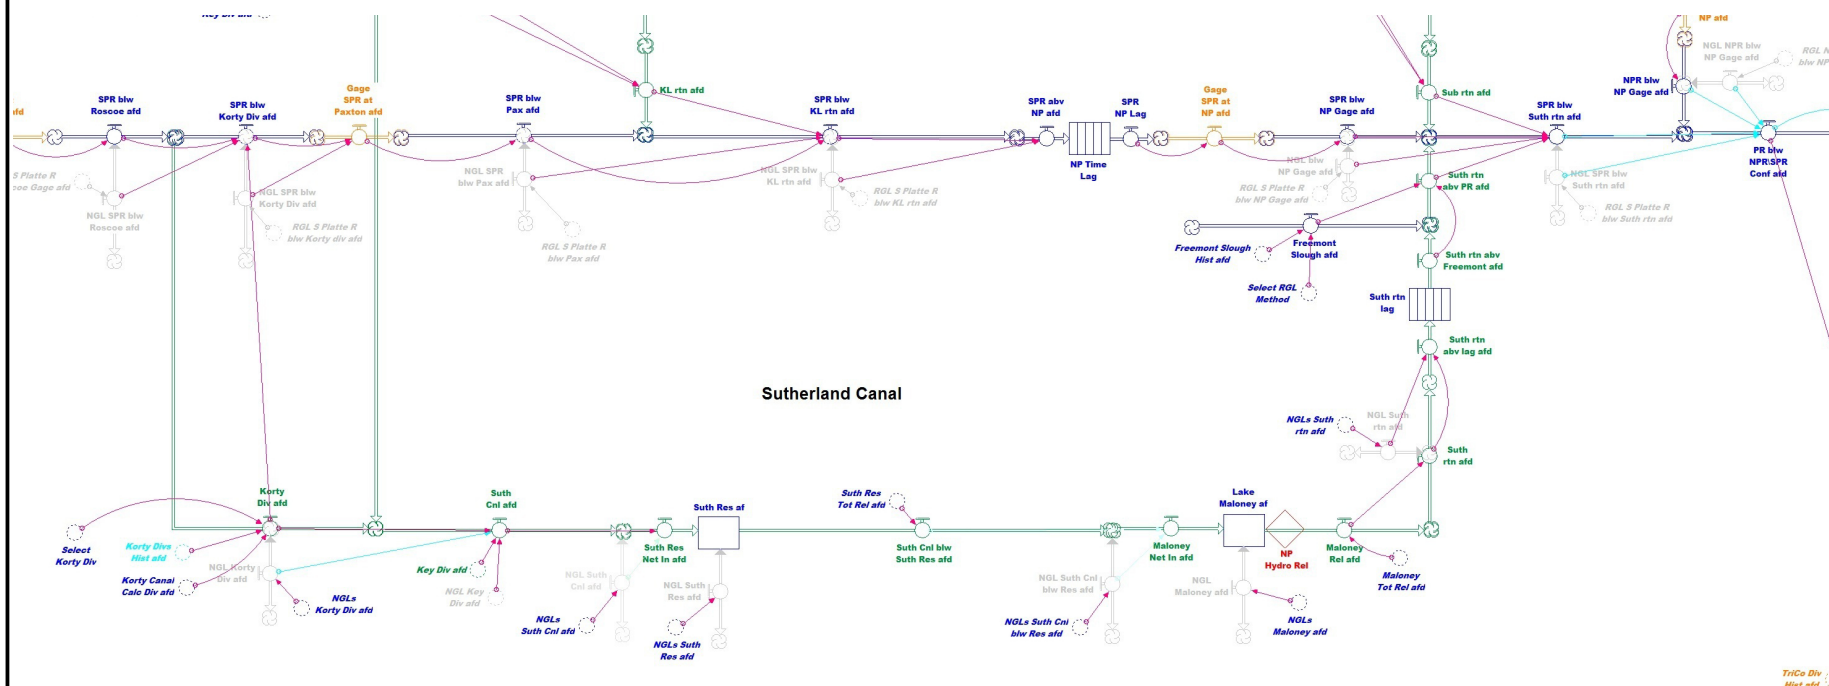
Key Div afd

NP afd

NGL NPR blw NP Gage afd

RGL N blw NP

afd

SPR blw Roscoe afd

SPR blw Korty Div afd

Gage SPR at Paxton afd

SPR blw Pax afd

KL rtn afd

SPR blw KL rtn afd

SPR abv NP afd

SPR NP Lag

Gage SPR at NP afd

SPR blw NP Gage afd

Sub rtn afd

SPR blw Suth rtn afd

NPR blw NP Gage afd

PR blw NPR SPR Conf afd

NP Time Lag

S Platte R oe Gage afd

NGL SPR blw Roscoe afd

NGL SPR blw Korty Div afd

RGL S Platte R blw Korty div afd

NGL SPR blw Pax afd

RGL S Platte R blw Pax afd

NGL SPR blw KL rtn afd

RGL S Platte R blw KL rtn afd

NGL blw NP Gage afd

RGL S Platte R blw NP Gage afd

Suth rtn abv PR afd

NGL SPR blw Suth rtn afd

RGL S Platte R blw Suth rtn afd

Freemont Slough Hist afd

Freemont Slough afd

Suth rtn abv Freemont afd

Select RGL Method

Suth rtn lag

Suth rtn abv lag afd

Sutherland Canal

NGLs Suth rtn afd

NGL Suth rtn afd

Suth rtn afd

Korty Div afd

Suth Cnl afd

Suth Res af

Suth Res Tot Rel afd

Lake Maloney af

Select Korty Div

Korty Divs Hist afd

NGL Korty Div afd

Korty Canal Calc Div afd

NGLs Korty Div afd

Key Div afd

NGL Key Div afd

NGL Suth Cnl afd

NGLs Suth Cnl afd

Suth Res Net In afd

NGL Suth Res afd

NGLs Suth Res afd

Suth Cnl blw Suth Res afd

NGL Suth Cnl blw Res afd

NGLs Suth Cnl blw Res afd

Maloney Net In afd

NGL Maloney afd

NGLs Maloney afd

NP Hydro Rel

Maloney Rel afd

Maloney Tot Rel afd

TriCo Div Hist afd